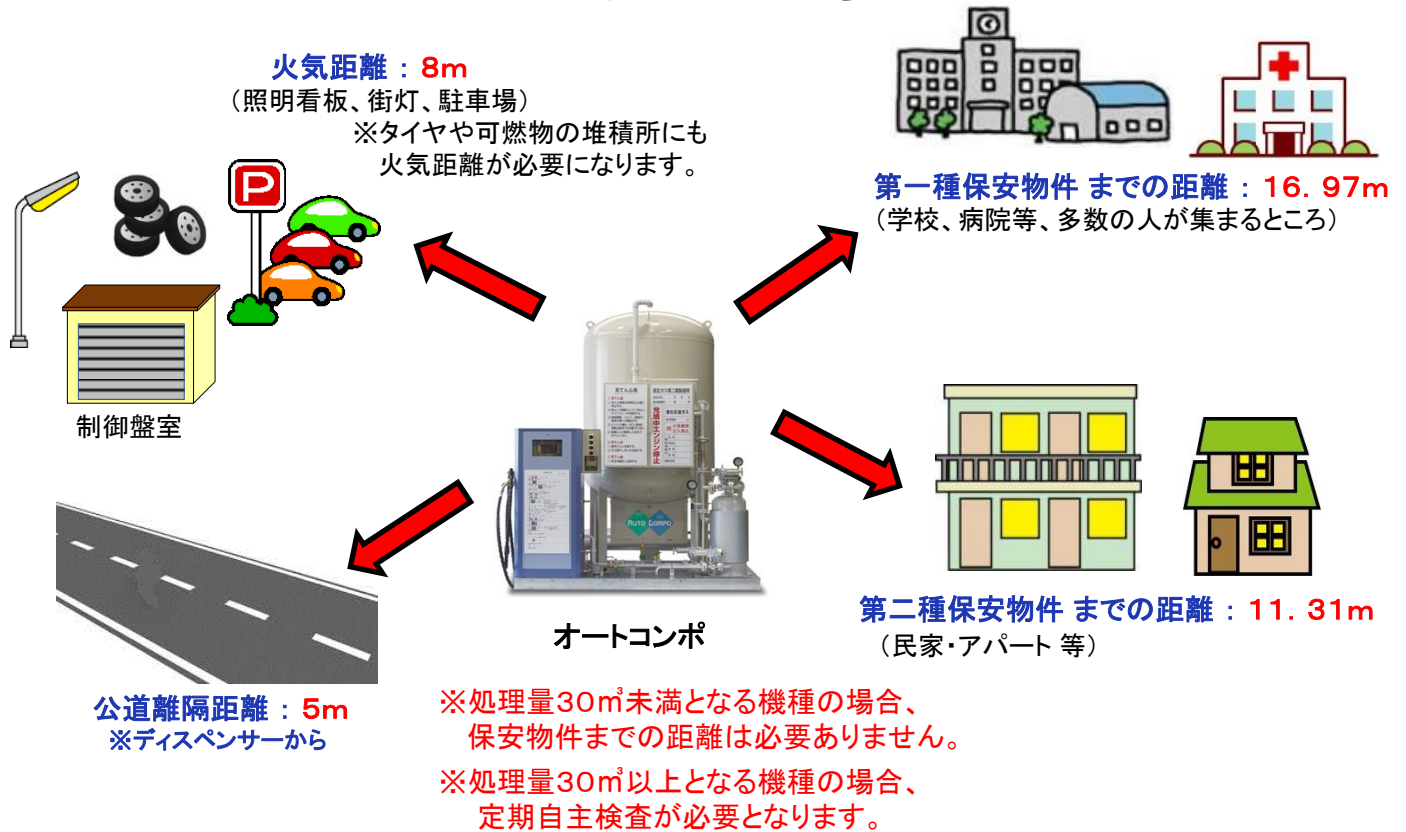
火気距離 ： 8m
（照明看板、街灯、駐車場）
※タイヤや可燃物の堆積所にも火気距離が必要になります。

P

制御盤室

第一種保安物件 までの距離 ： 16．97m
（学校、病院等、多数の人が集まるところ）

第二種保安物件 までの距離 ： 11．31m
（民家・アパート 等）

オートコンポ

AUTO COMPO

公道離隔距離 ： 5m
※ディスペンサーから

※処理量30㎥未満となる機種の場合、保安物件までの距離は必要ありません。

※処理量30㎥以上となる機種の場合、定期自主検査が必要となります。